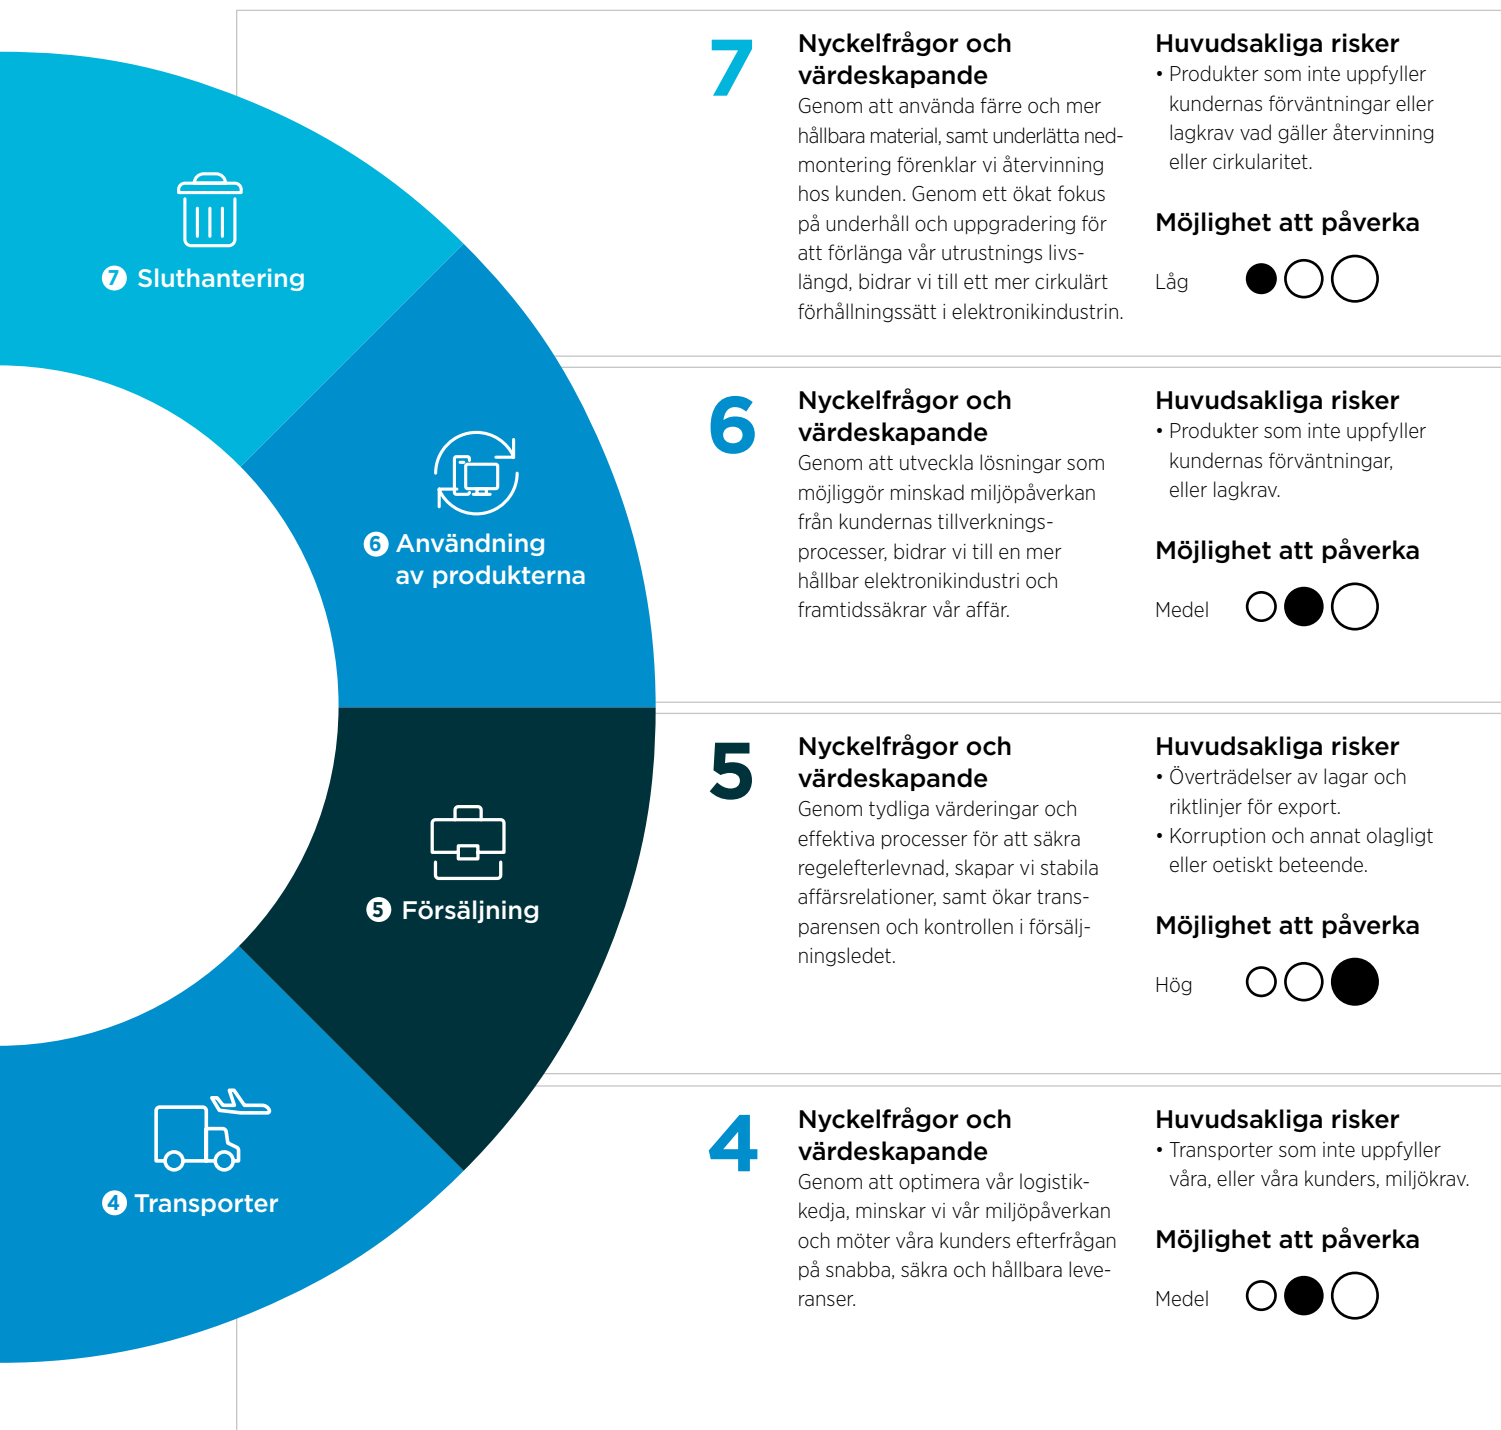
7 Sluthantering

6 Användning av produkterna

5 Försäljning

4 Transporter

7

Nyckelfrågor och värdeskapande

Genom att använda färre och mer hållbara material, samt underlätta nedmontering förenklar vi återvinning hos kunden. Genom ett ökat fokus på underhåll och uppgradering för att förlänga vår utrustnings livslängd, bidrar vi till ett mer cirkulärt förhållningssätt i elektronikindustrin.

Huvudsakliga risker

• Produkter som inte uppfyller kundernas förväntningar eller lagkrav vad gäller återvinning eller cirkularitet.

Möjlighet att påverka

Låg

6

Nyckelfrågor och värdeskapande

Genom att utveckla lösningar som möjliggör minskad miljöpåverkan från kundernas tillverkningsprocesser, bidrar vi till en mer hållbar elektronikindustri och framtidssäkrar vår affär.

Huvudsakliga risker

• Produkter som inte uppfyller kundernas förväntningar, eller lagkrav.

Möjlighet att påverka

Medel

5

Nyckelfrågor och värdeskapande

Genom tydliga värderingar och effektiva processer för att säkra regelefterlevnad, skapar vi stabila affärsrelationer, samt ökar transparensen och kontrollen i försäljningsledet.

Huvudsakliga risker

• Överträdelser av lagar och riktlinjer för export.

• Korruption och annat olagligt eller oetiskt beteende.

Möjlighet att påverka

Hög

4

Nyckelfrågor och värdeskapande

Genom att optimera vår logistikkedja, minskar vi vår miljöpåverkan och möter våra kunders efterfrågan på snabba, säkra och hållbara leveranser.

Huvudsakliga risker

• Transporter som inte uppfyller våra, eller våra kunders, miljökrav.

Möjlighet att påverka

Medel